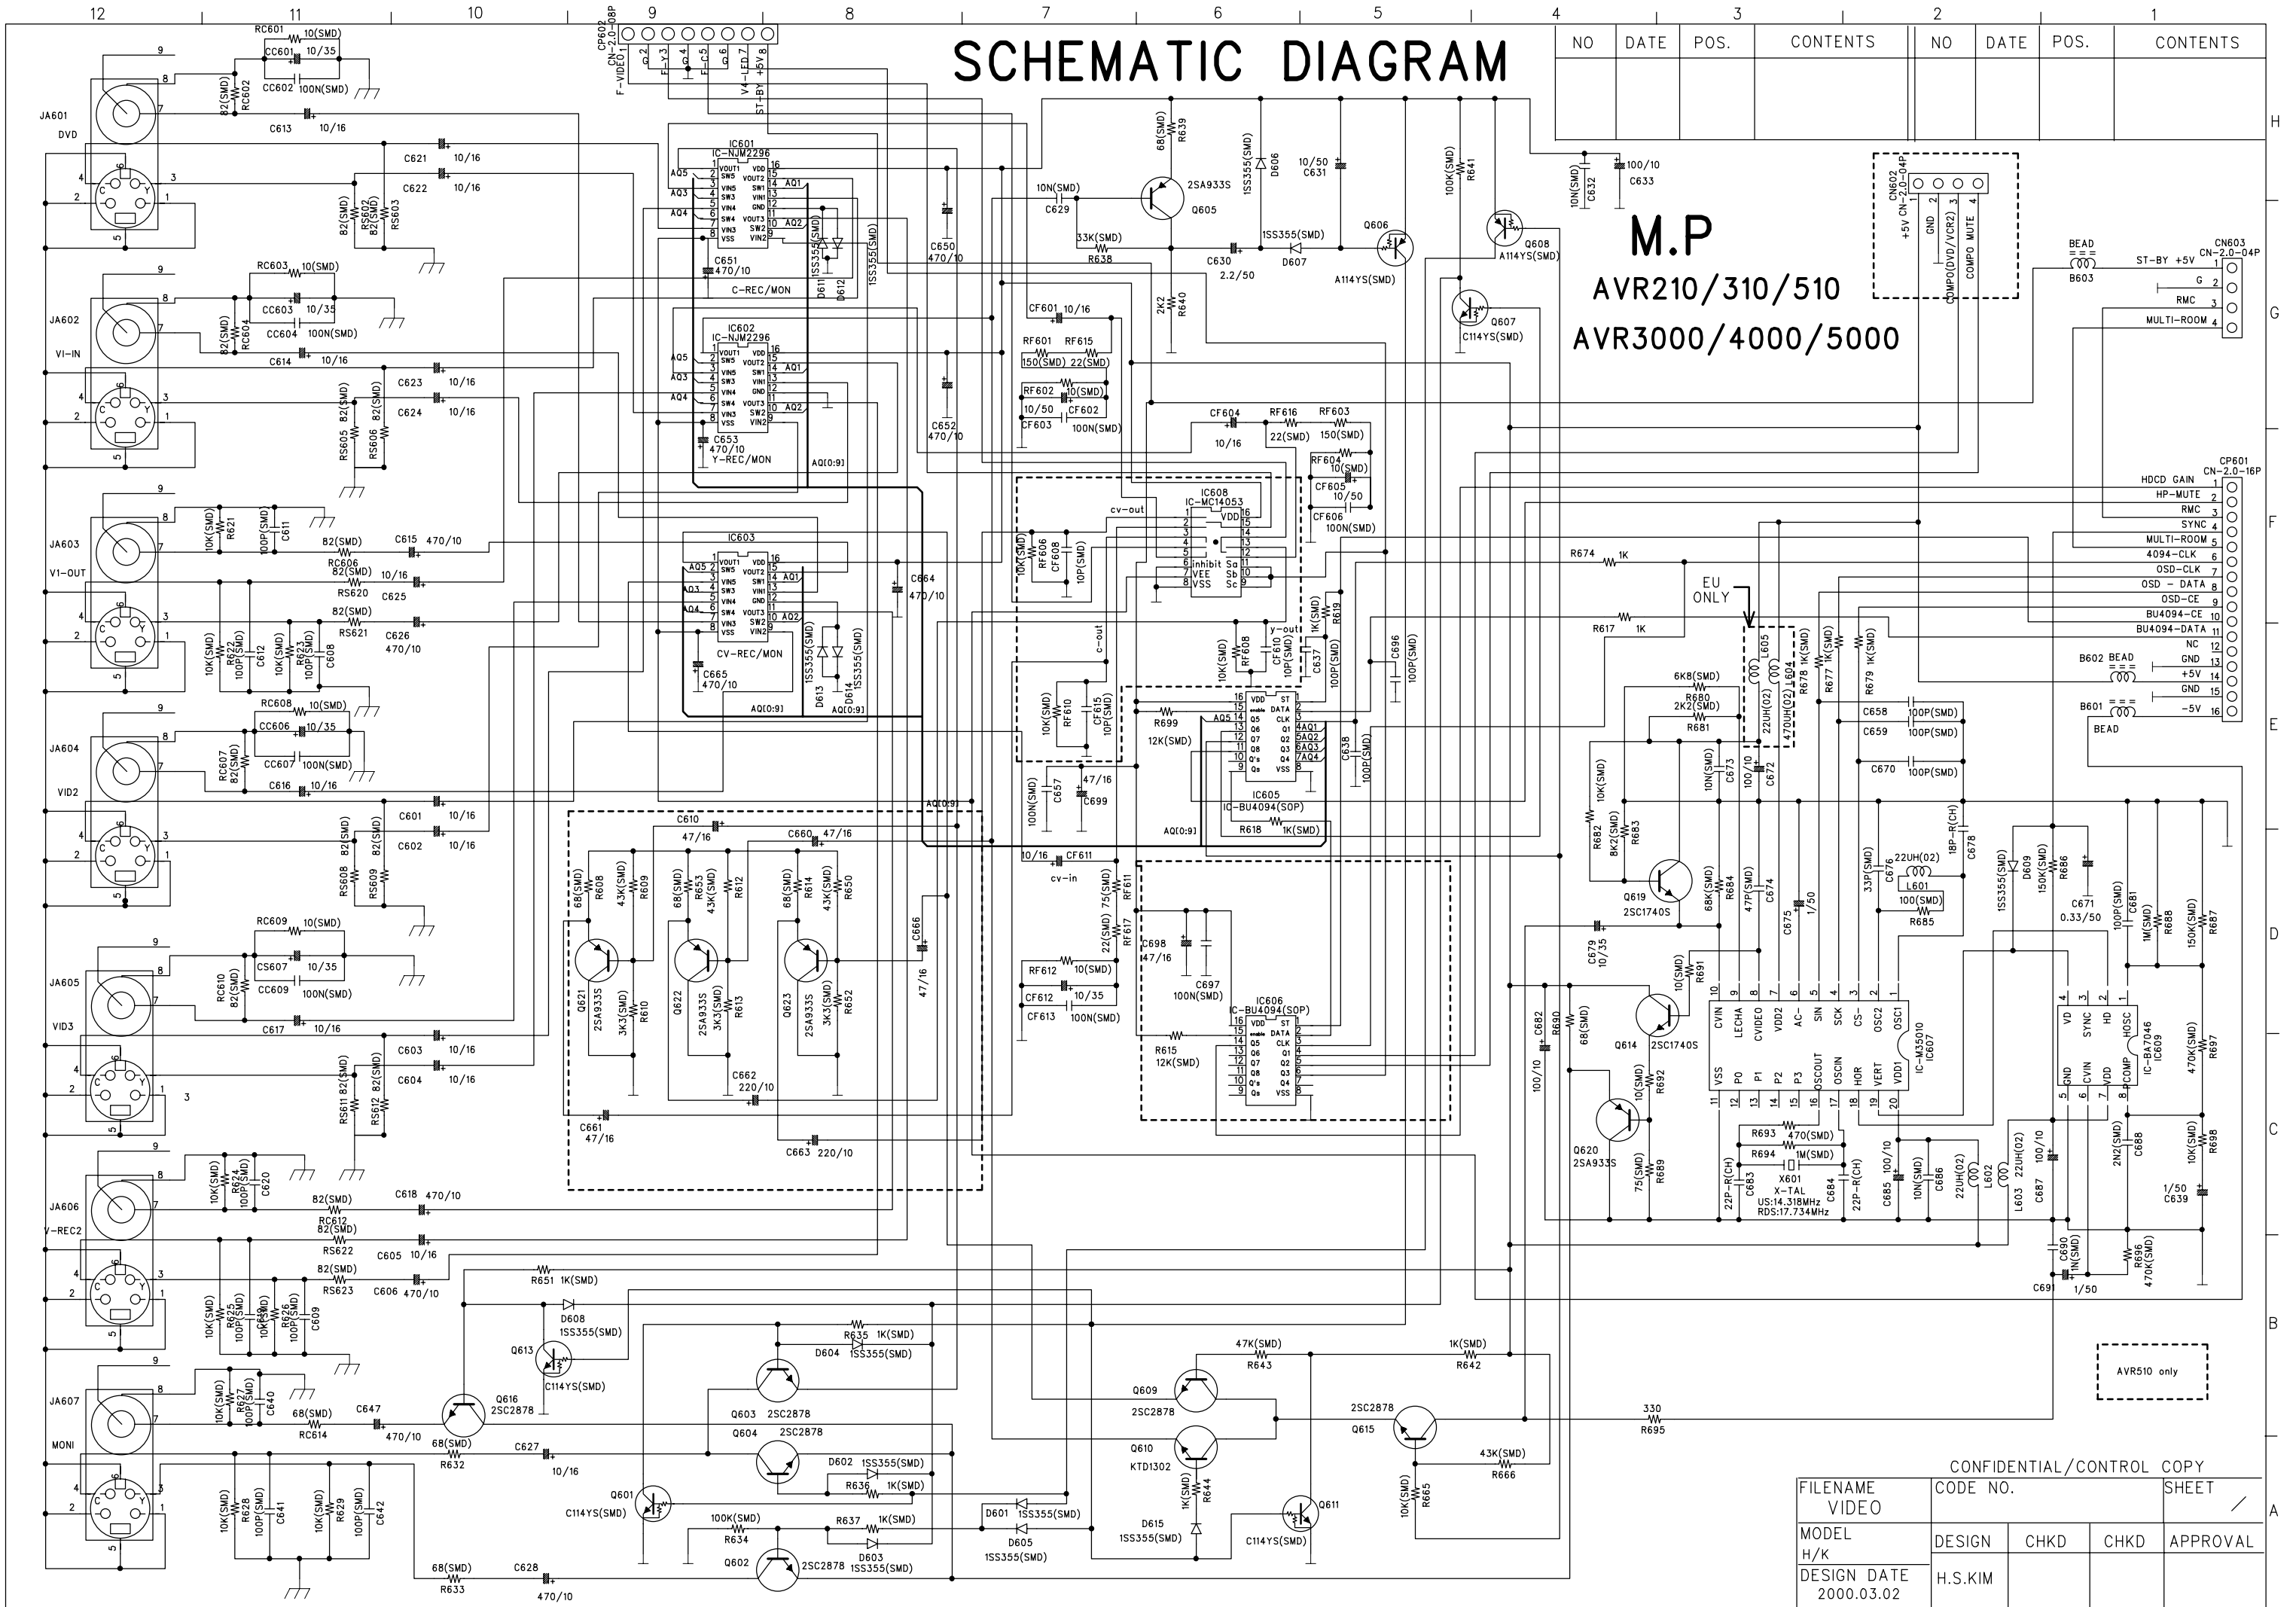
12 11 10 9 8 7 6 5 4 3 2 1

SCHEMATIC DIAGRAM

| NO | DATE | POS. | CONTENTS | NO | DATE | POS. | CONTENTS |
|---|---|---|---|---|---|---|---|
| | | | | | | | |

M.P
AVR210/310/510
AVR3000/4000/5000

JA601 DVD
JA602 VI-IN
JA603 V1-OUT
JA604 VID2
JA605 VID3
JA606 V-REC2
JA607 MONI

CP602 CN-2.0-08P
F-VIDEO 1 G 2 F-Y 3 G 4 F-C 5 G 6 V4-LED 7 ST-BY +5V 8

IC601 IC-NJM2296 C-REC/MON
IC602 IC-NJM2296 Y-REC/MON
IC603 CV-REC/MON
IC608 IC-MC14053
IC605 IC-BU4094(SOP)
IC606 IC-BU4094(SOP)
IC607 IC-M35010
IC609 IC-BA7046

Q605 2SA933S
Q606 A114YS(SMD)
Q607 C114YS(SMD)
Q608 A114YS(SMD)
Q619 2SC1740S
Q614 2SC1740S
Q620 2SA933S
Q621 2SA933S
Q622 2SA933S
Q623 2SA933S
Q616 2SC2878
Q613 C114YS(SMD)
Q603 2SC2878
Q604 2SC2878
Q601 C114YS(SMD)
Q602 2SC2878
Q609 2SC2878
Q610 KTD1302
Q611 C114YS(SMD)
Q615 2SC2878

X601 X-TAL US:14.318MHz RDS:17.734MHz

EU ONLY

CN602 CN-2.0-04P
+5V 1 GND 2 COMPO(DVD/VCR2) 3 COMPO MUTE 4

CN603 CN-2.0-04P
ST-BY +5V 1 G 2 RMC 3 MULTI-ROOM 4

CP601 CN-2.0-16P
HDCD GAIN 1
HP-MUTE 2
RMC 3
SYNC 4
MULTI-ROOM 5
4094-CLK 6
OSD-CLK 7
OSD - DATA 8
OSD-CE 9
BU4094-CE 10
BU4094-DATA 11
NC 12
GND 13
+5V 14
GND 15
-5V 16

B602 BEAD
B601 BEAD
B603 BEAD

AVR510 only

CONFIDENTIAL/CONTROL COPY
FILENAME VIDEO
CODE NO.
SHEET /
MODEL H/K
DESIGN CHKD CHKD APPROVAL
DESIGN DATE 2000.03.02
H.S.KIM

H G F E D C B A